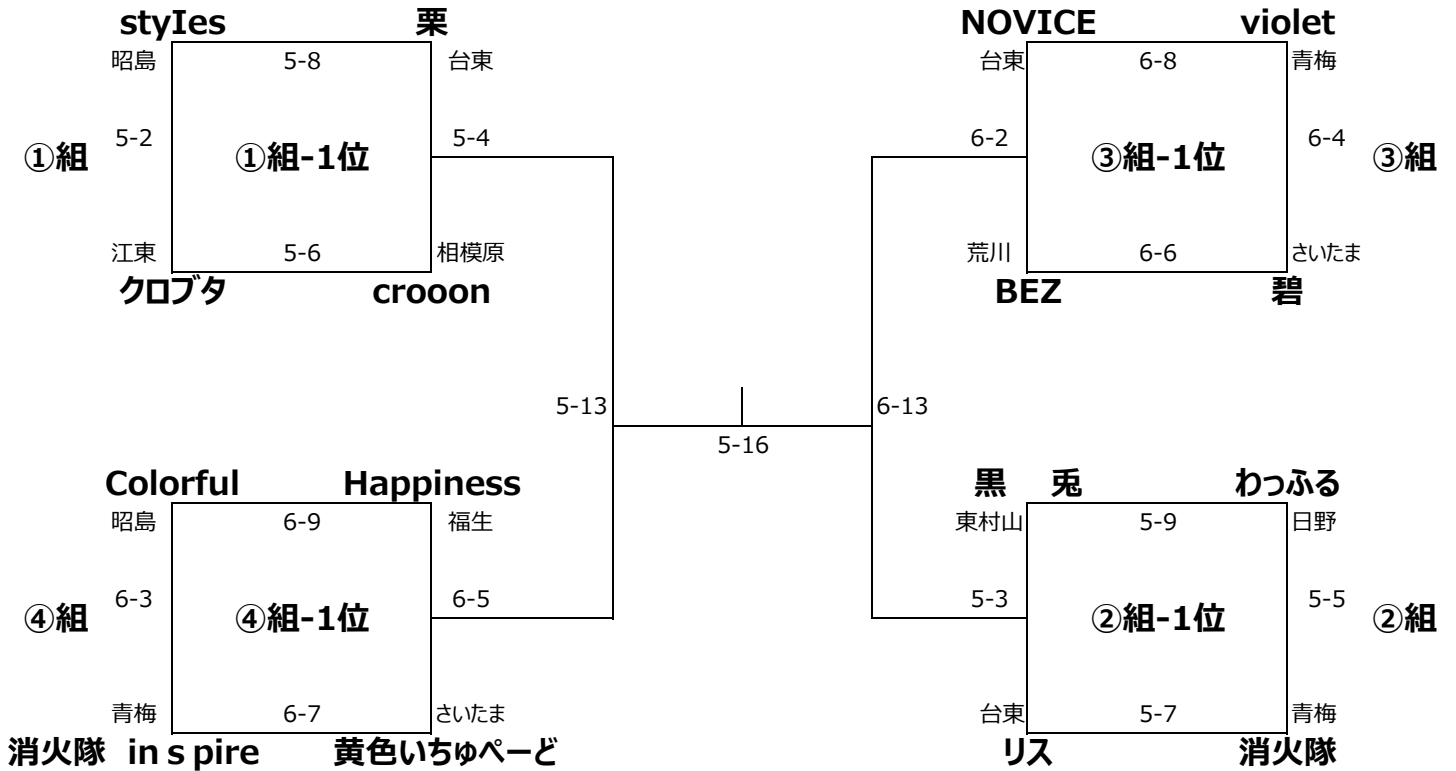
styIes 栗

昭島 5-8 台東

①組 5-2 ①組-1位 5-4

江東 5-6 相模原

クロブタ crooon

NOVICE violet

台東 6-8 青梅

6-2 ③組-1位 6-4 ③組

荒川 6-6 さいたま

BEZ 碧

5-13 5-16 6-13

Colorful Happiness

昭島 6-9 福生

④組 6-3 ④組-1位 6-5

青梅 6-7 さいたま

消火隊 in s pire 黄色いちゅぺーど

黒 兎 わっふる

東村山 5-9 日野

5-3 ②組-1位 5-5 ②組

台東 5-7 青梅

リス 消火隊